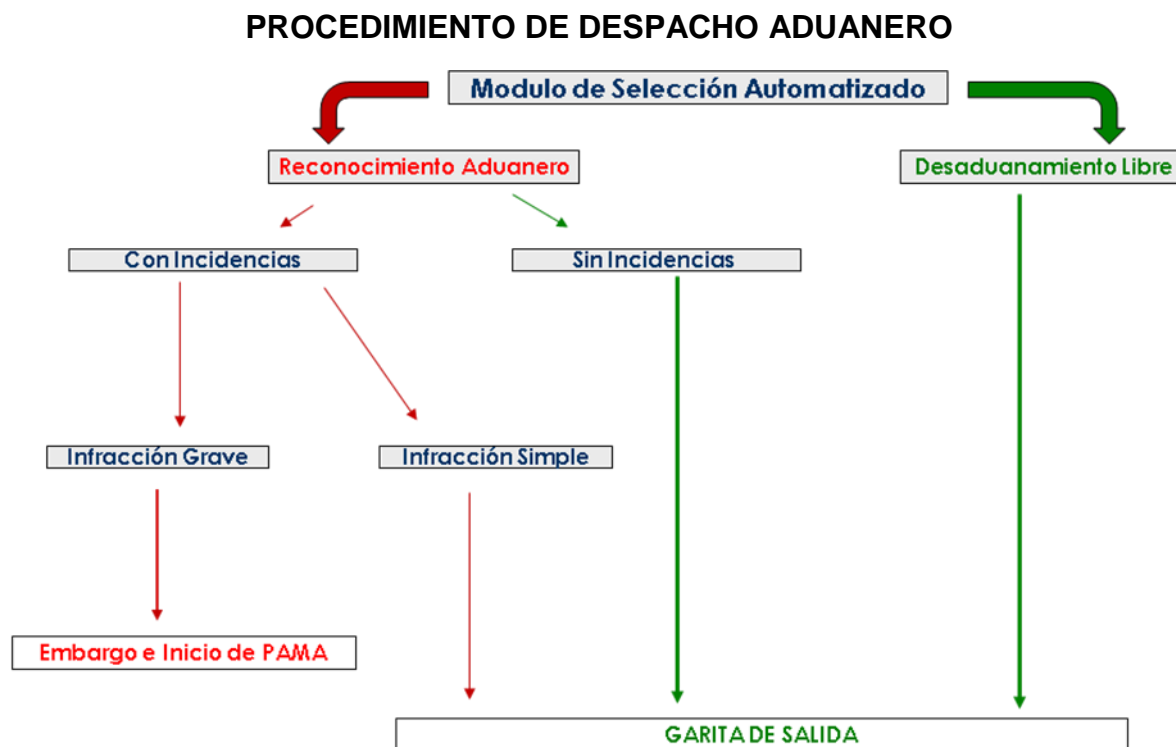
PROCEDIMIENTO DE DESPACHO ADUANERO

Modulo de Selección Automatizado

Reconocimiento Aduanero

Desaduanamiento Libre

Con Incidencias

Sin Incidencias

Infracción Grave

Infracción Simple

Embargo e Inicio de PAMA

GARITA DE SALIDA